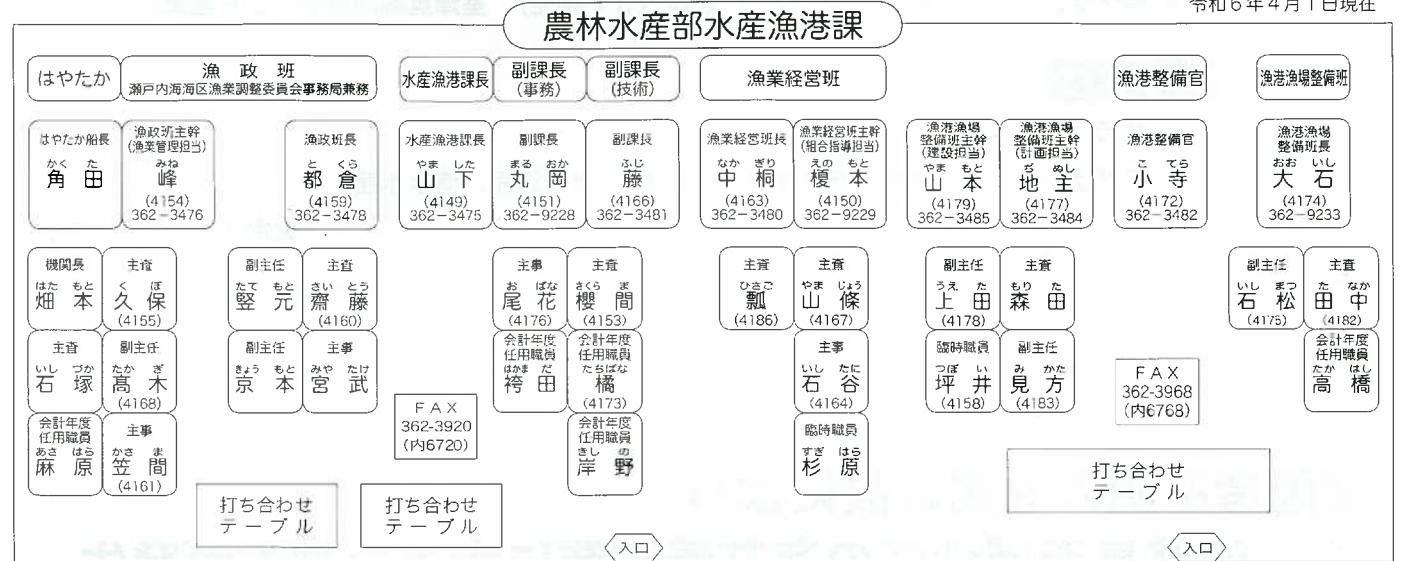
令和６年４月１日現在

農林水産部水産漁港課

はやたか

漁政班
瀬戸内海海区漁業調整委員会事務局兼務

水産漁港課長

副課長
（事務）

副課長
（技術）

漁業経営班

漁港整備官

漁港漁場整備班

はやたか船長
かく た
角 田

漁政班主幹
（漁業管理担当）
みね
峰
（4154）
362－3476

漁政班長
と くら
都 倉
（4159）
362－3478

水産漁港課長
やま した
山 下
（4149）
362－3475

副課長
まる おか
丸 岡
（4151）
362－9228

副課長
ふじ
藤
（4166）
362－3481

漁業経営班長
なか ぎり
中 桐
（4163）
362－3480

漁業経営班主幹
（組合指導担当）
えの もと
榎 本
（4150）
362－9229

漁港漁場整備班主幹
（建設担当）
やま もと
山 本
（4179）
362－3485

漁港漁場整備班主幹
（計画担当）
じ ぬし
地 主
（4177）
362－3484

漁港整備官
こ てら
小 寺
（4172）
362－3482

漁港漁場整備班長
おお いし
大 石
（4174）
362－9233

機関長
はた もと
畑 本

主査
く ぼ
久 保
（4155）

副主任
たて もと
竪 元

主査
さい とう
齋 藤
（4160）

主事
お ばな
尾 花
（4176）

主査
さくら ま
櫻 間
（4153）

主査
ひさご
瓢
（4186）

主査
やま じょう
山 條
（4167）

副主任
うえ た
上 田
（4178）

主査
もり た
森 田

副主任
いし まつ
石 松
（4175）

主査
た なか
田 中
（4182）

主査
いし づか
石 塚

副主任
たか ぎ
髙 木
（4168）

副主任
きょう もと
京 本

主事
みや たけ
宮 武

会計年度任用職員
はかま だ
袴 田

会計年度任用職員
たちばな
橘
（4173）

主事
いし たに
石 谷
（4164）

臨時職員
つぼ い
坪 井
（4158）

副主任
み かた
見 方
（4183）

会計年度任用職員
たか はし
高 橋

会計年度任用職員
あさ はら
麻 原

主事
かさ ま
笠 間
（4161）

ＦＡＸ
362-3920
（内6720）

会計年度任用職員
きし の
岸 野

臨時職員
すぎ はら
杉 原

ＦＡＸ
362-3968
（内6768）

打ち合わせテーブル

打ち合わせテーブル

打ち合わせテーブル

入口

入口